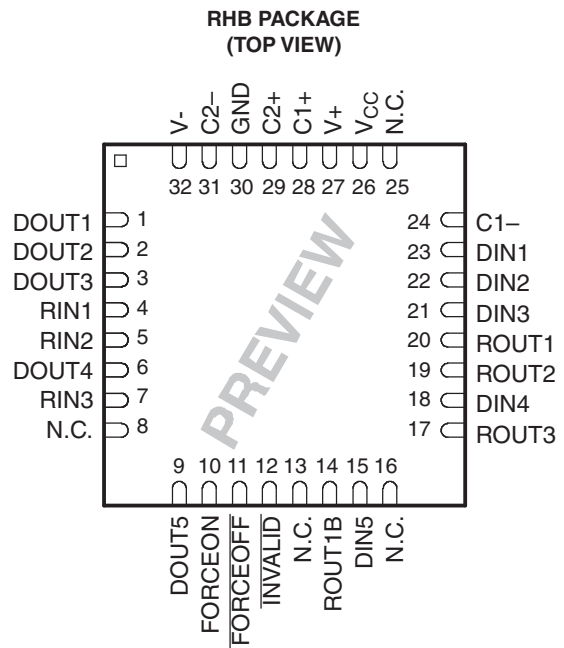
RHB PACKAGE
(TOP VIEW)

V- C2– GND C2+ C1+ V+ $V_{CC}$ N.C.

32 31 30 29 28 27 26 25

DOUT1 1
DOUT2 2
DOUT3 3
RIN1 4
RIN2 5
DOUT4 6
RIN3 7
N.C. 8

24 C1–
23 DIN1
22 DIN2
21 DIN3
20 ROUT1
19 ROUT2
18 DIN4
17 ROUT3

PREVIEW

9 10 11 12 13 14 15 16

DOUT5 FORCEON $\overline{FORCEOFF}$ $\overline{INVALID}$ N.C. ROUT1B DIN5 N.C.